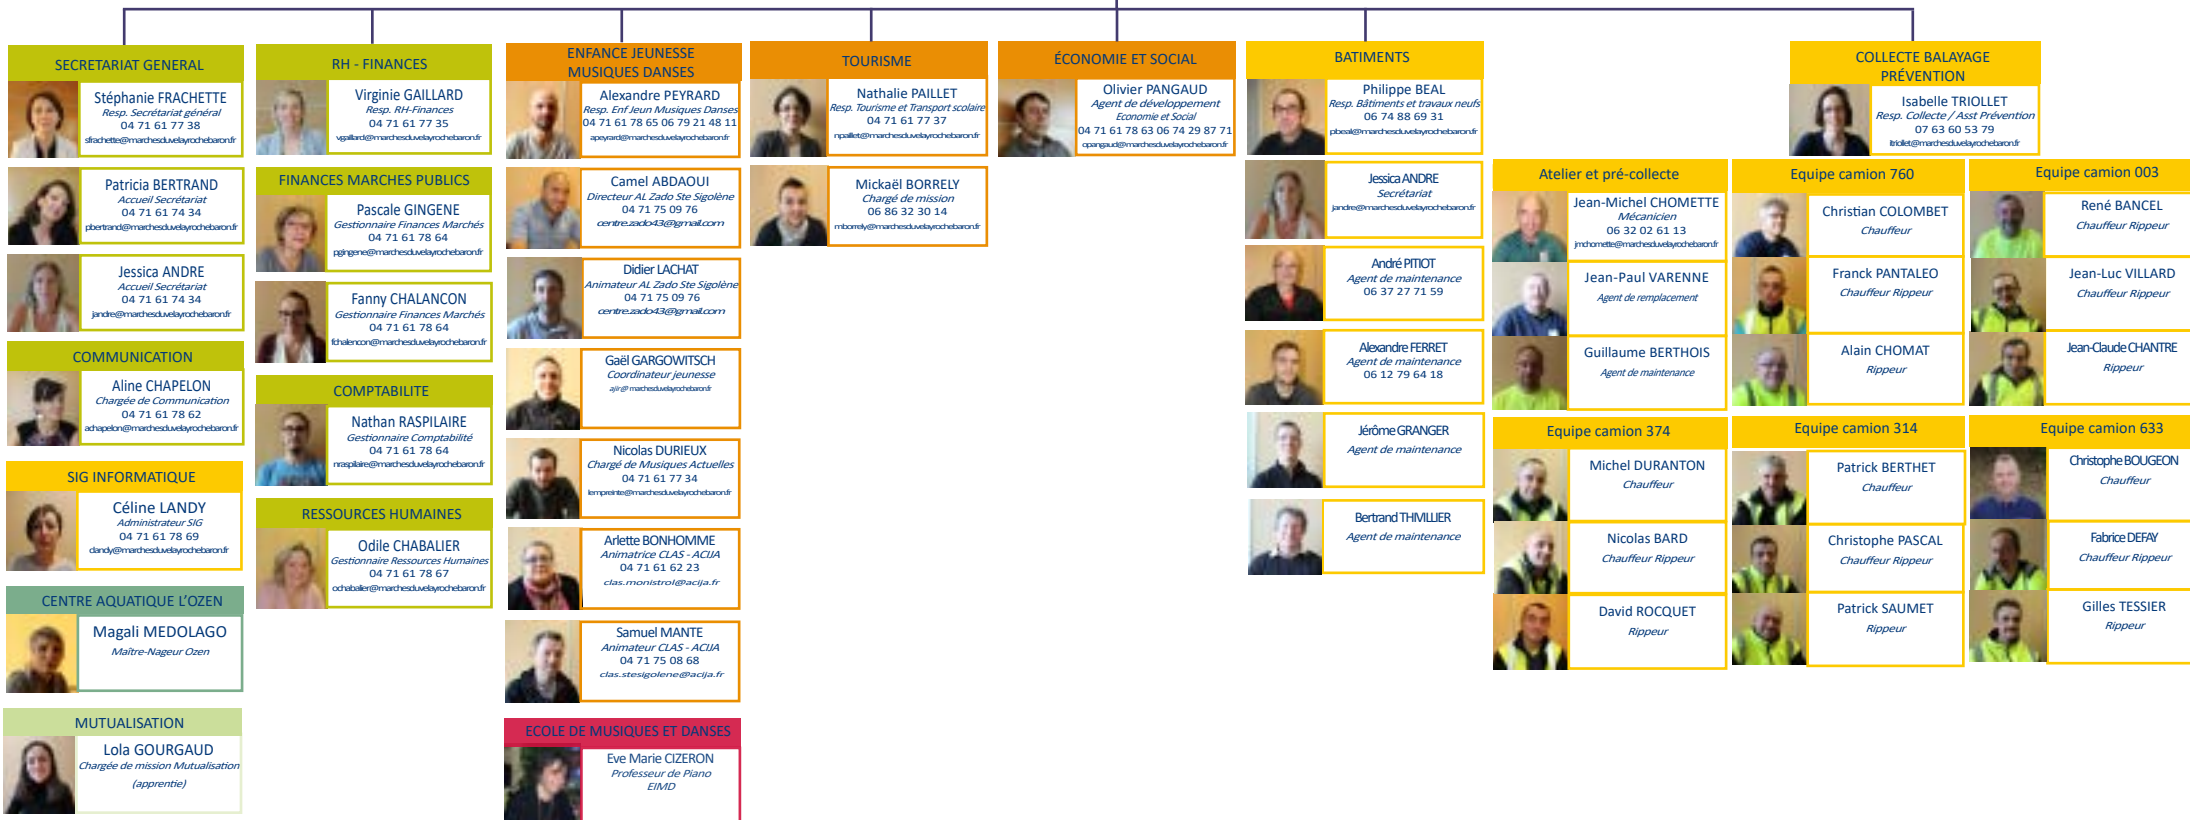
SECRETARIAT GENERAL

Stéphanie FRACHETTE
Resp. Secrétariat général
04 71 61 77 38
sfrachette@marchesduvelayrochebaron.fr

Patricia BERTRAND
Accueil Secrétariat
04 71 61 74 34
pbertrand@marchesduvelayrochebaron.fr

Jessica ANDRE
Accueil Secrétariat
04 71 61 74 34
jandre@marchesduvelayrochebaron.fr

COMMUNICATION

Aline CHAPELON
Chargée de Communication
04 71 61 78 62
achapelon@marchesduvelayrochebaron.fr

SIG INFORMATIQUE

Céline LANDY
Administrateur SIG
04 71 61 78 69
clandy@marchesduvelayrochebaron.fr

CENTRE AQUATIQUE L'OZEN

Magali MEDOLAGO
Maître-Nageur Ozen

MUTUALISATION

Lola GOURGAUD
Chargée de mission Mutualisation (apprentie)

RH - FINANCES

Virginie GAILLARD
Resp. RH-Finances
04 71 61 77 35
vgaillard@marchesduvelayrochebaron.fr

FINANCES MARCHES PUBLICS

Pascale GINGENE
Gestionnaire Finances Marchés
04 71 61 78 64
pgingene@marchesduvelayrochebaron.fr

Fanny CHALANCON
Gestionnaire Finances Marchés
04 71 61 78 64
fchalencon@marchesduvelayrochebaron.fr

COMPTABILITE

Nathan RASPILAIRE
Gestionnaire Comptabilité
04 71 61 78 64
nraspilaire@marchesduvelayrochebaron.fr

RESSOURCES HUMAINES

Odile CHABALIER
Gestionnaire Ressources Humaines
04 71 61 78 67
ochabalier@marchesduvelayrochebaron.fr

ENFANCE JEUNESSE MUSIQUES DANSES

Alexandre PEYRARD
Resp. Enf Jeun Musiques Danses
04 71 61 78 65 06 79 21 48 11
apeyrard@marchesduvelayrochebaron.fr

Camel ABDAOUI
Directeur AL Zado Ste Sigolène
04 71 75 09 76
centre.zado43@gmail.com

Didier LACHAT
Animateur AL Zado Ste Sigolène
04 71 75 09 76
centre.zado43@gmail.com

Gaël GARGOWITSCH
Coordinateur jeunesse
ajir@marchesduvelayrochebaron.fr

Nicolas DURIEUX
Chargé de Musiques Actuelles
04 71 61 77 34
lempreinte@marchesduvelayrochebaron.fr

Arlette BONHOMME
Animatrice CLAS - ACIJA
04 71 61 62 23
clas.monistrol@acija.fr

Samuel MANTE
Animateur CLAS - ACIJA
04 71 75 08 68
clas.stesigolene@acija.fr

ECOLE DE MUSIQUES ET DANSES

Eve Marie CIZERON
Professeur de Piano
EIMD

TOURISME

Nathalie PAILLET
Resp. Tourisme et Transport scolaire
04 71 61 77 37
npaillet@marchesduvelayrochebaron.fr

Mickaël BORRELY
Chargé de mission
06 86 32 30 14
mborrely@marchesduvelayrochebaron.fr

ÉCONOMIE ET SOCIAL

Olivier PANGAUD
Agent de développement
Economie et Social
04 71 61 78 63 06 74 29 87 71
opangaud@marchesduvelayrochebaron.fr

BATIMENTS

Philippe BEAL
Resp. Bâtiments et travaux neufs
06 74 88 69 31
pbeal@marchesduvelayrochebaron.fr

Jessica ANDRE
Secrétariat
jandre@marchesduvelayrochebaron.fr

André PITIOT
Agent de maintenance
06 37 27 71 59

Alexandre FERRET
Agent de maintenance
06 12 79 64 18

Jérôme GRANGER
Agent de maintenance

Bertrand THIVILLIER
Agent de maintenance

COLLECTE BALAYAGE PRÉVENTION

Isabelle TRIOLLET
Resp. Collecte / Asst Prévention
07 63 60 53 79
itriollet@marchesduvelayrochebaron.fr

Atelier et pré-collecte

Jean-Michel CHOMETTE
Mécanicien
06 32 02 61 13
jmchomette@marchesduvelayrochebaron.fr

Jean-Paul VARENNE
Agent de remplacement

Guillaume BERTHOIS
Agent de maintenance

Equipe camion 760

Christian COLOMBET
Chauffeur

Franck PANTALEO
Chauffeur Rippeur

Alain CHOMAT
Rippeur

Equipe camion 003

René BANCEL
Chauffeur Rippeur

Jean-Luc VILLARD
Chauffeur Rippeur

Jean-Claude CHANTRE
Rippeur

Equipe camion 374

Michel DURANTON
Chauffeur

Nicolas BARD
Chauffeur Rippeur

David ROCQUET
Rippeur

Equipe camion 314

Patrick BERTHET
Chauffeur

Christophe PASCAL
Chauffeur Rippeur

Patrick SAUMET
Rippeur

Equipe camion 633

Christophe BOUGEON
Chauffeur

Fabrice DEFAY
Chauffeur Rippeur

Gilles TESSIER
Rippeur